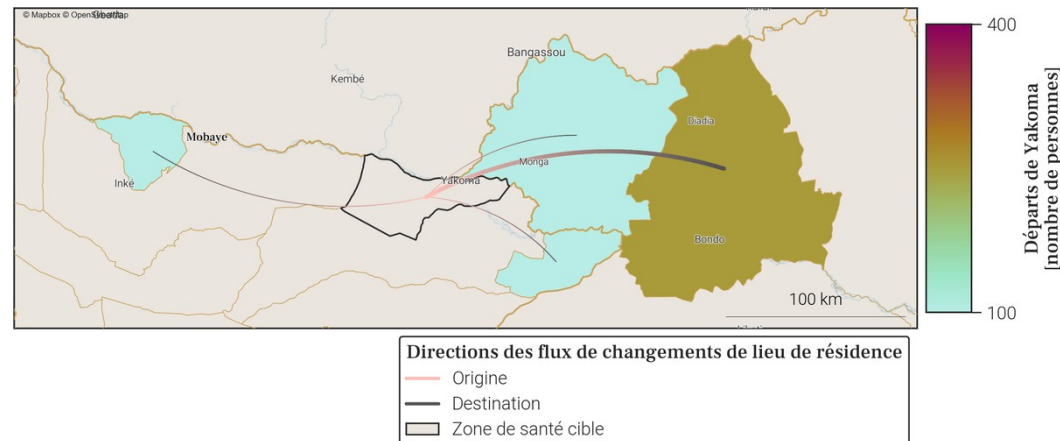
© Mapbox © OpenStreetMap

Bangassou
Kembé
Mobaye
Inké
Yakoma
Monga
Diadia
Bondo
100 km

400
Départs de Yakoma [nombre de personnes]
100

Directions des flux de changements de lieu de résidence
Origine
Destination
Zone de santé cible